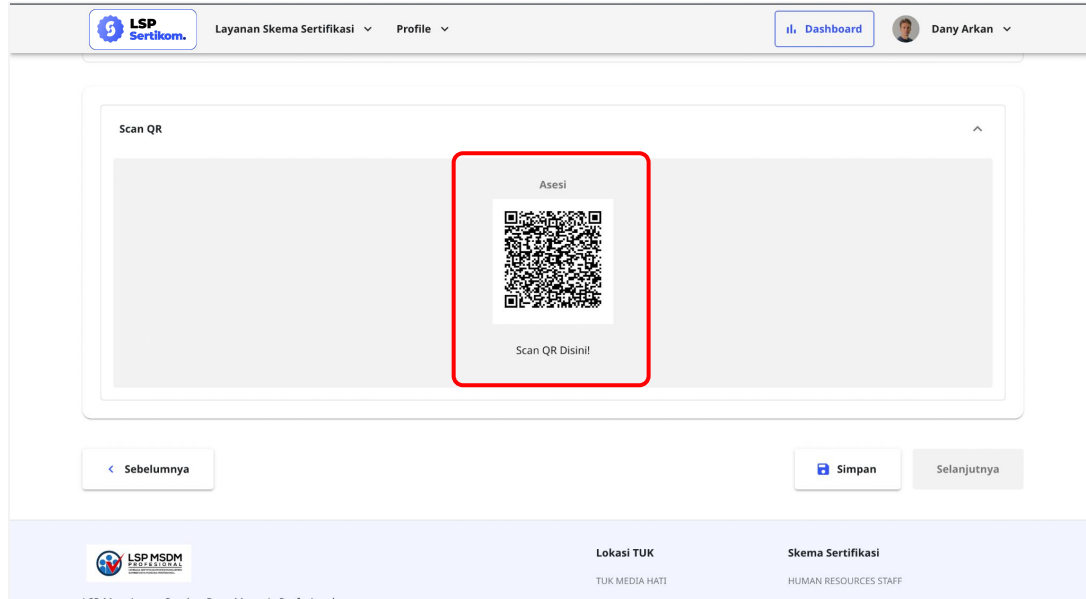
LSP Sertikom.
Layanan Skema Sertifikasi
Profile
Dashboard
Dany Arkan

Scan QR

Asesi

Scan QR Disini!

Sebelumnya
Simpan
Selanjutnya

LSP MSDM PROFESIONAL

Lokasi TUK
TUK MEDIA HATI

Skema Sertifikasi
HUMAN RESOURCES STAFF